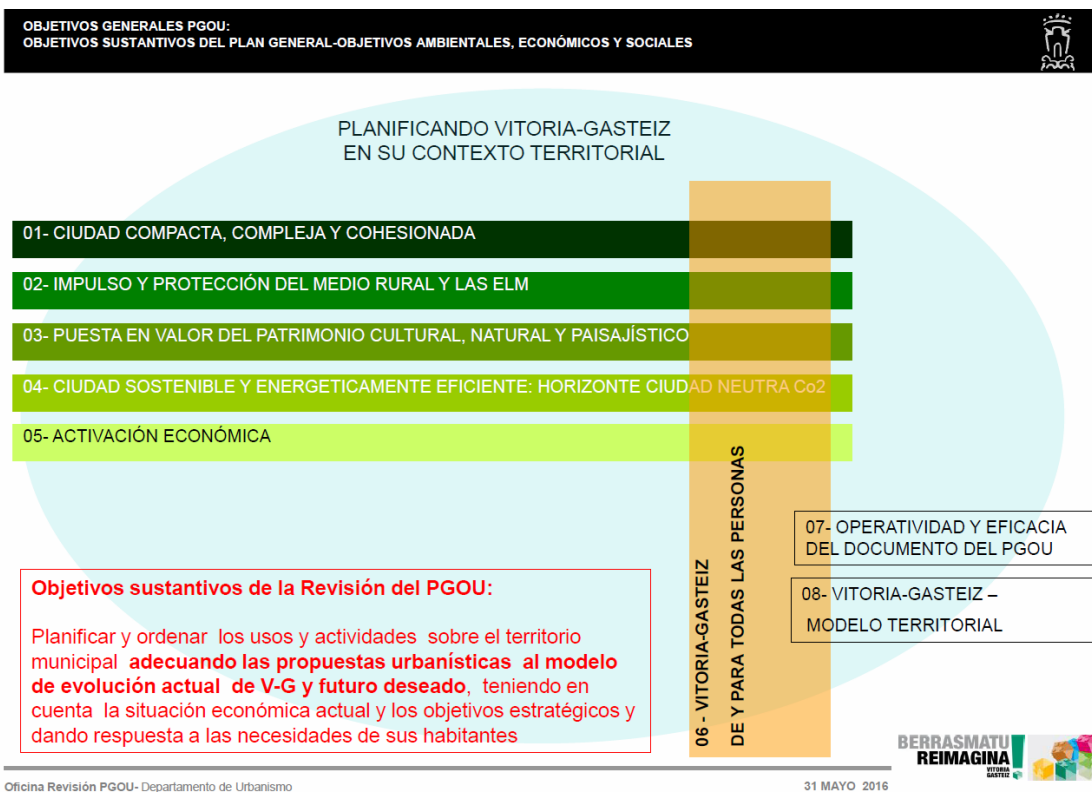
OBJETIVOS GENERALES PGOU:
OBJETIVOS SUSTANTIVOS DEL PLAN GENERAL-OBJETIVOS AMBIENTALES, ECONÓMICOS Y SOCIALES

PLANIFICANDO VITORIA-GASTEIZ
EN SU CONTEXTO TERRITORIAL

01- CIUDAD COMPACTA, COMPLEJA Y COHESIONADA

02- IMPULSO Y PROTECCIÓN DEL MEDIO RURAL Y LAS ELM

03- PUESTA EN VALOR DEL PATRIMONIO CULTURAL, NATURAL Y PAISAJÍSTICO

04- CIUDAD SOSTENIBLE Y ENERGETICAMENTE EFICIENTE: HORIZONTE CIUDAD NEUTRA Co2

05- ACTIVACIÓN ECONÓMICA

06 - VITORIA-GASTEIZ DE Y PARA TODAS LAS PERSONAS

07- OPERATIVIDAD Y EFICACIA DEL DOCUMENTO DEL PGOU

08- VITORIA-GASTEIZ – MODELO TERRITORIAL

Objetivos sustantivos de la Revisión del PGOU:

Planificar y ordenar los usos y actividades sobre el territorio municipal adecuando las propuestas urbanísticas al modelo de evolución actual de V-G y futuro deseado, teniendo en cuenta la situación económica actual y los objetivos estratégicos y dando respuesta a las necesidades de sus habitantes

BERRASMATU REIMAGINA VITORIA GASTEIZ

Oficina Revisión PGOU- Departamento de Urbanismo

31 MAYO 2016